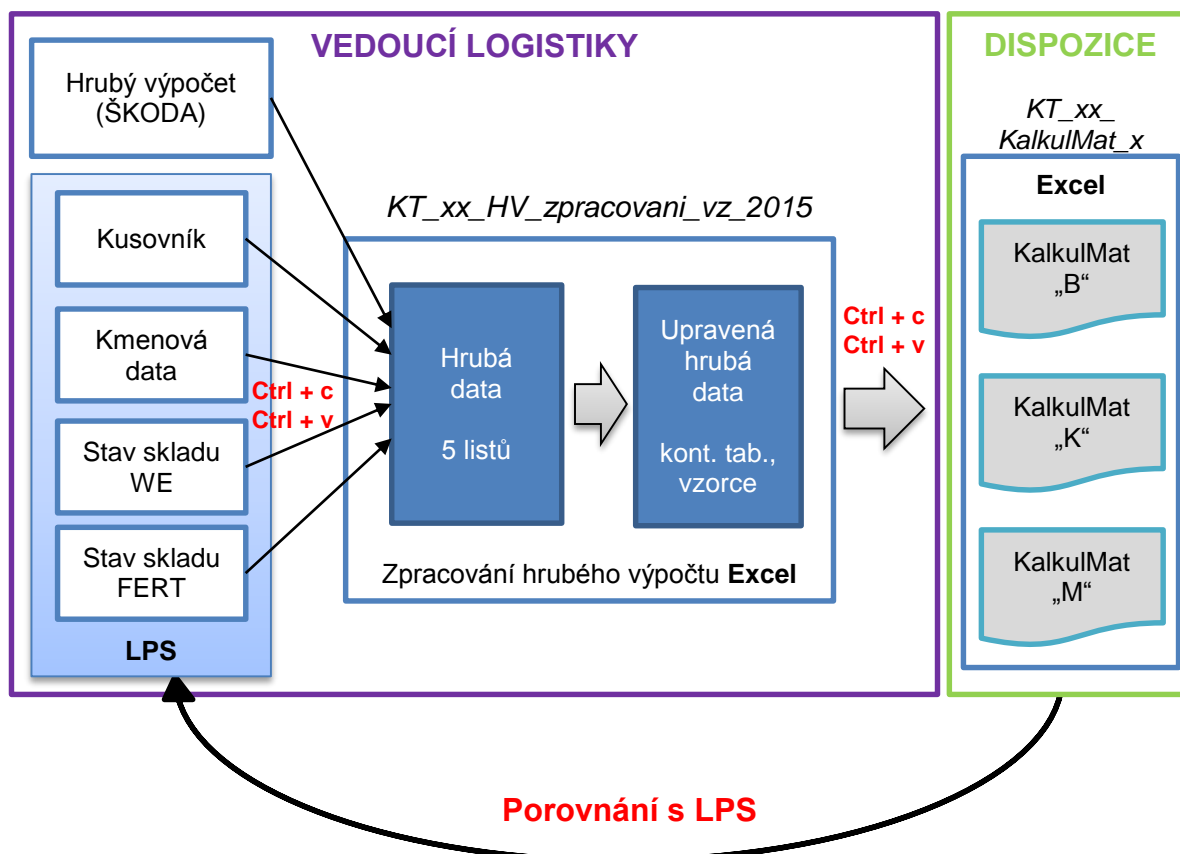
VEDOUCÍ LOGISTIKY

Hrubý výpočet (ŠKODA)

Kusovník

Kmenová data

Stav skladu WE

Stav skladu FERT

LPS

Ctrl + c
Ctrl + v

KT_xx_HV_zpracovani_vz_2015

Hrubá data

5 listů

Upravená hrubá data

kont. tab., vzorce

Zpracování hrubého výpočtu **Excel**

Ctrl + c
Ctrl + v

DISPOZICE

KT_xx_ KalkulMat_x

Excel

KalkulMat „B“

KalkulMat „K“

KalkulMat „M“

Porovnání s LPS